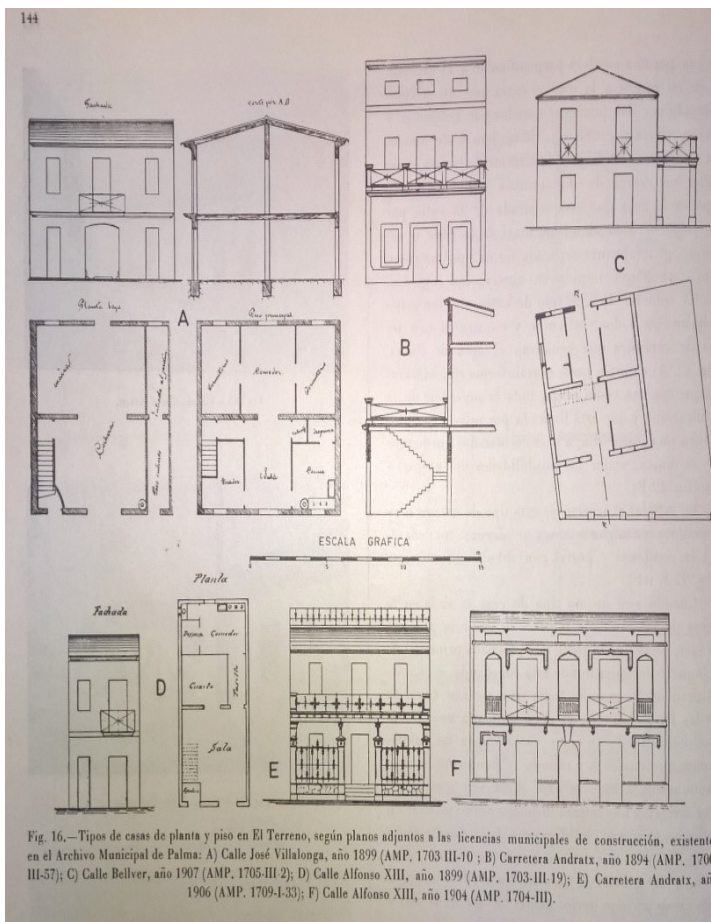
144

Fachada

Corte por A.B

Planta baja

Piso principal

Comedor

Cocina

A

B

C

ESCALA GRAFICA

0 5 10 15

Planta

Fachada

Cocina

Comedor

Cuarto

Sala

D

E

F

Fig. 16.—Tipos de casas de planta y piso en El Terreno, según planos adjuntos a las licencias municipales de construcción, existente en el Archivo Municipal de Palma: A) Calle José Villalonga, año 1899 (AMP. 1703 III-10 ; B) Carretera Andratx, año 1894 (AMP. 170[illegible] III-57); C) Calle Bellver, año 1907 (AMP. 1705-III-2); D) Calle Alfonso XIII, año 1899 (AMP. 1703-III-19); E) Carretera Andratx, añ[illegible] 1906 (AMP. 1709-I-33); F) Calle Alfonso XIII, año 1904 (AMP. 1704-III).